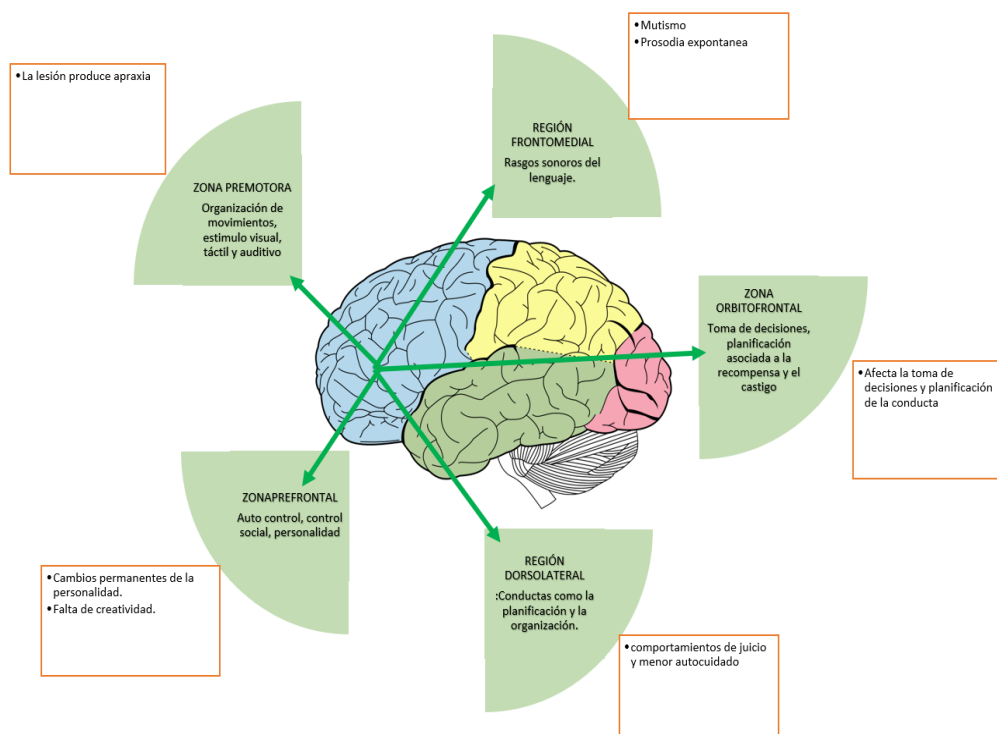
• Mutismo
• Prosodia expontanea

• La lesión produce apraxia

REGIÓN FRONTOMEDIAL

Rasgos sonoros del lenguaje.

ZONA PREMOTORA

Organización de movimientos, estimulo visual, táctil y auditivo

ZONA ORBITOFRONTAL

Toma de decisiones, planificación asociada a la recompensa y el castigo

• Afecta la toma de decisiones y planificación de la conducta

ZONAPREFRONTAL

Auto control, control social, personalidad

REGIÓN DORSOLATERAL

:Conductas como la planificación y la organización.

• Cambios permanentes de la personalidad.
• Falta de creatividad.

• comportamientos de juicio y menor autocuidado